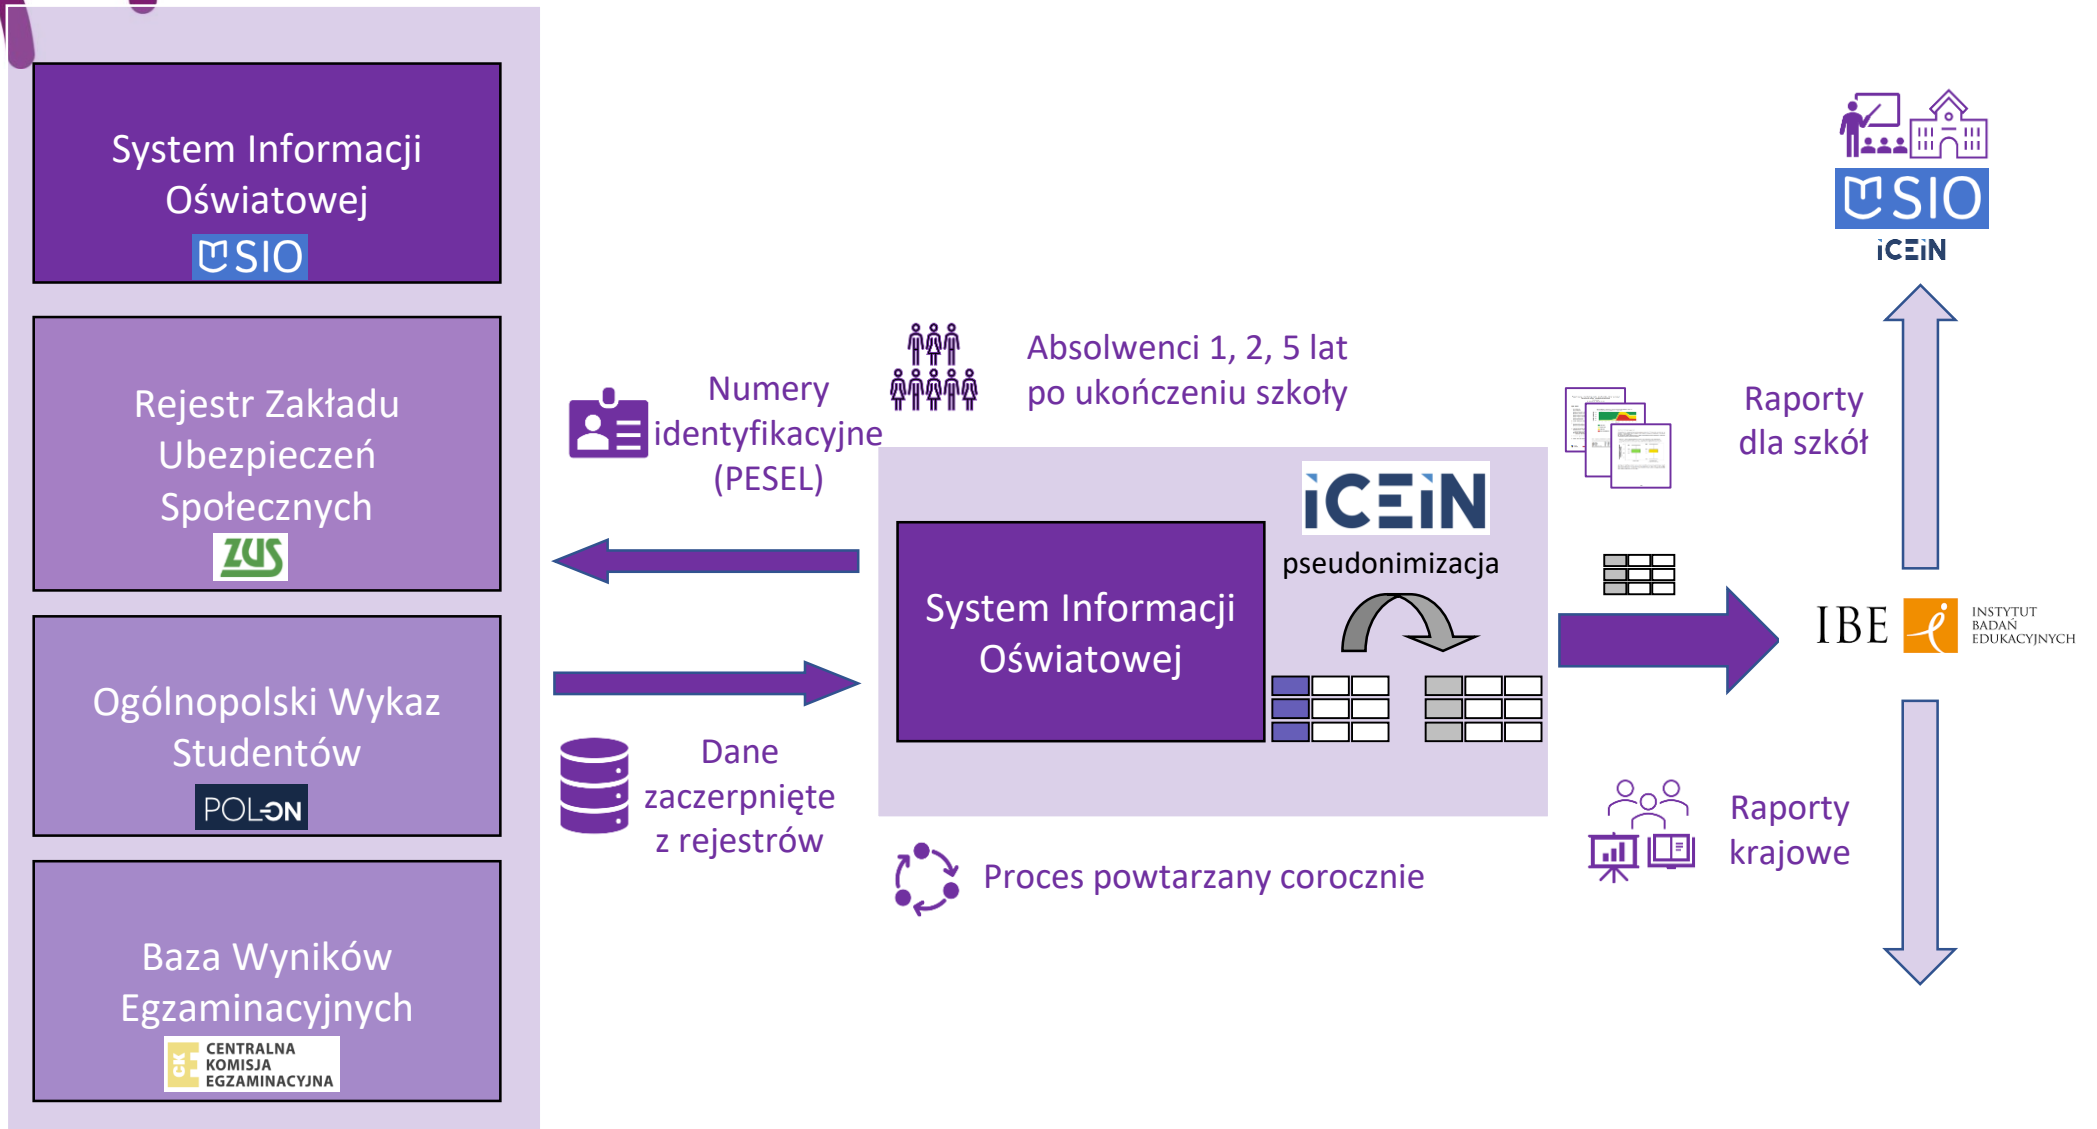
System Informacji Oświatowej
SIO

Rejestr Zakładu Ubezpieczeń Społecznych
ZUS

Ogólnopolski Wykaz Studentów
POL-ON

Baza Wyników Egzaminacyjnych
CKE CENTRALNA KOMISJA EGZAMINACYJNA

Numery identyfikacyjne (PESEL)

Absolwenci 1, 2, 5 lat po ukończeniu szkoły

iCEiN

pseudonimizacja

System Informacji Oświatowej

Dane zaczerpnięte z rejestrów

Proces powtarzany corocznie

SIO
iCEiN

Raporty dla szkół

IBE INSTYTUT BADAŃ EDUKACYJNYCH

Raporty krajowe